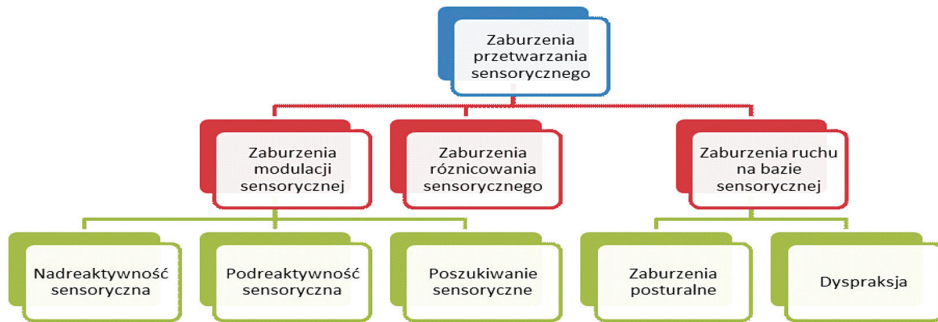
Zaburzenia przetwarzania sensorycznego

Zaburzenia modulacji sensorycznej

Zaburzenia różnicowania sensorycznego

Zaburzenia ruchu na bazie sensorycznej

Nadreaktywność sensoryczna

Podreaktywność sensoryczna

Poszukiwanie sensoryczne

Zaburzenia posturalne

Dyspraksja